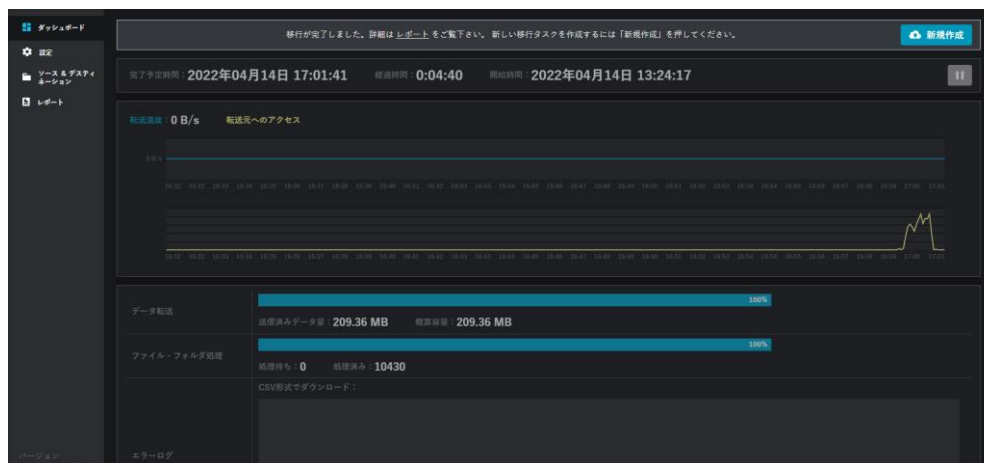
ダッシュボード
設定
ソース & デスティネーション
レポート

移行が完了しました。詳細は レポート をご覧下さい。新しい移行タスクを作成するには「新規作成」を押してください。

新規作成

完了予定時間：2022年04月14日 17:01:41 経過時間：0:04:40 開始時間：2022年04月14日 13:24:17

転送速度：0 B/s 転送元へのアクセス

0 B/s

16:32 16:33 16:34 16:35 16:36 16:37 16:38 16:39 16:40 16:41 16:42 16:43 16:44 16:45 16:46 16:47 16:48 16:49 16:50 16:51 16:52 16:53 16:54 16:55 16:56 16:57 16:58 16:59 17:00 17:01

16:32 16:33 16:34 16:35 16:36 16:37 16:38 16:39 16:40 16:41 16:42 16:43 16:44 16:45 16:46 16:47 16:48 16:49 16:50 16:51 16:52 16:53 16:54 16:55 16:56 16:57 16:58 16:59 17:00 17:01

データ転送
100%
送信済みデータ量：209.36 MB 概算容量：209.36 MB

ファイル・フォルダ処理
100%
処理待ち：0 処理済み：10430

CSV形式でダウンロード：

エラーログ

バージョン